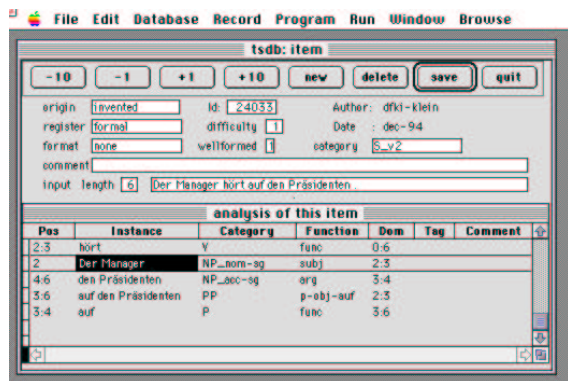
File Edit Database Record Program Run Window Browse

tsdb: item

-10 -1 +1 +10 new delete save quit

origin invented Id: 24033 Author: dfki-klein
register formal difficulty 1 Date : dec-94
format none wellformed 1 category S_v2
comment
input length 6 Der Manager hört auf den Präsidenten.

analysis of this item

| Pos | Instance | Category | Function | Dom | Tag | Comment |
|---|---|---|---|---|---|---|
| 2:3 | hört | V | func | 0:6 | | |
| 2 | Der Manager | NP_nom-sg | subj | 2:3 | | |
| 4:6 | den Präsidenten | NP_acc-sg | arg | 3:4 | | |
| 3:6 | auf den Präsidenten | PP | p-obj-auf | 2:3 | | |
| 3:4 | auf | P | func | 3:6 | | |